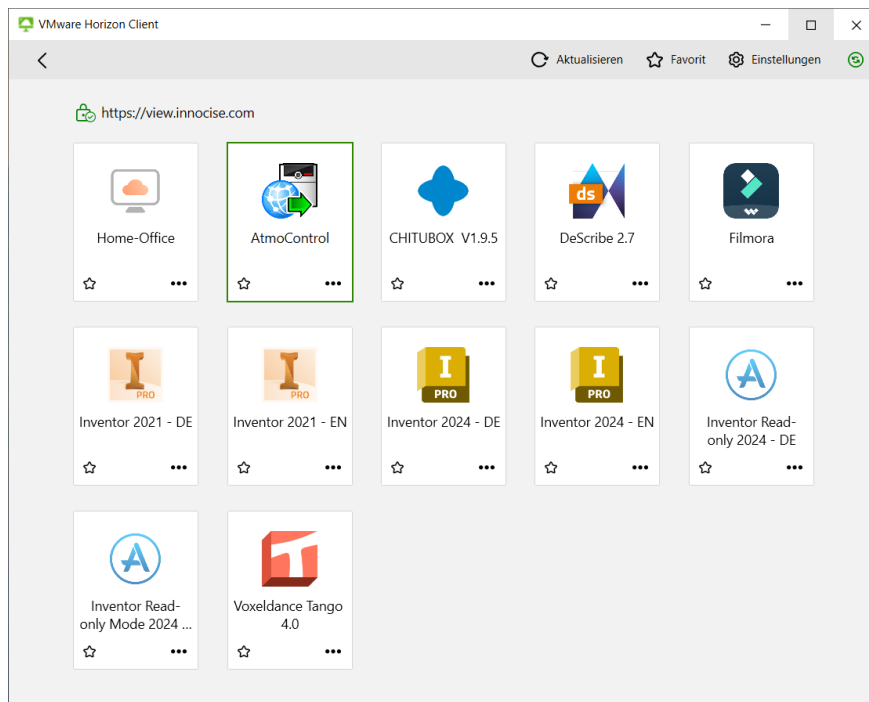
VMware Horizon Client

Aktualisieren Favorit Einstellungen

https://view.innocise.com

Home-Office

AtmoControl

CHITUBOX V1.9.5

ds

DeScribe 2.7

Filmora

PRO

Inventor 2021 - DE

PRO

Inventor 2021 - EN

I PRO

Inventor 2024 - DE

I PRO

Inventor 2024 - EN

Inventor Read-only 2024 - DE

Inventor Read-only Mode 2024 ...

Voxeldance Tango 4.0